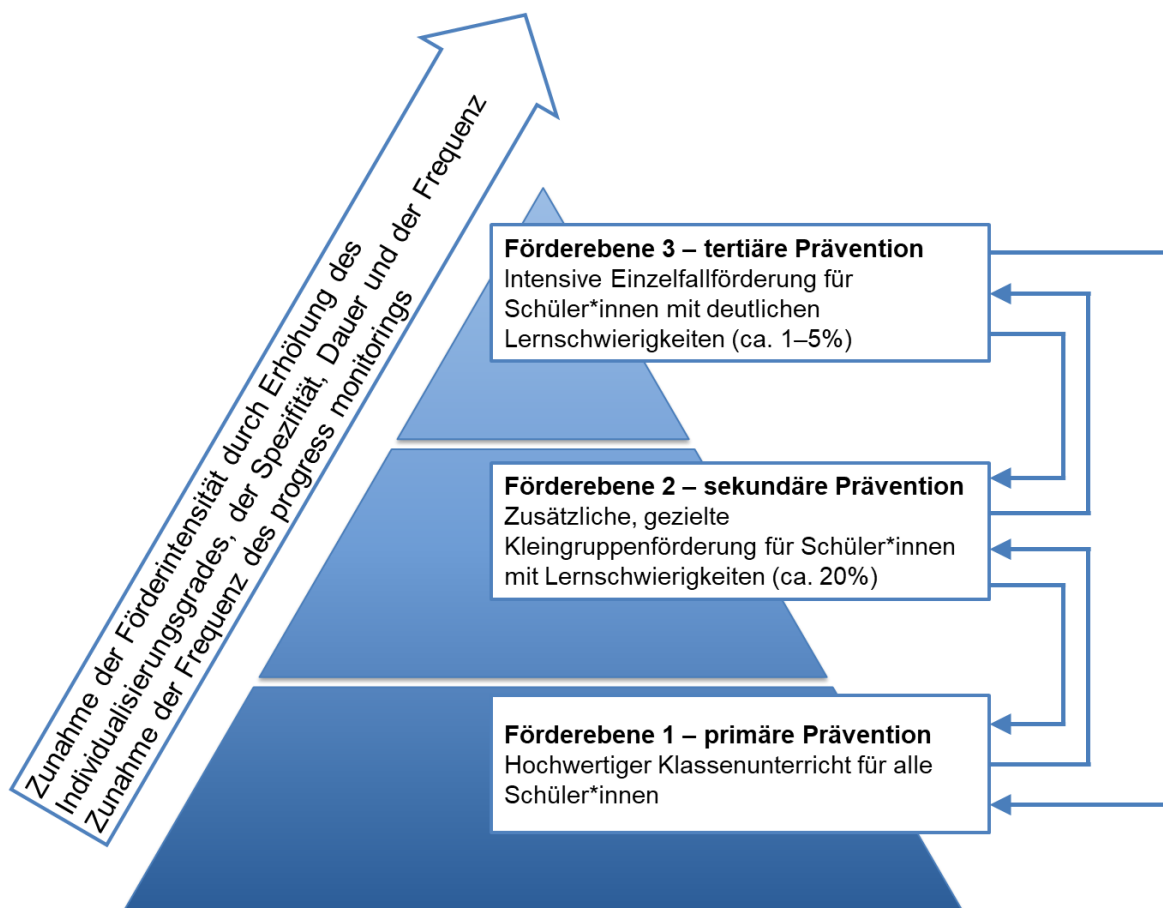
Zunahme der Förderintensität durch Erhöhung des Individualisierungsgrades, der Spezifität, Dauer und der Frequenz Zunahme der Frequenz des progress monitorings

**Förderebene 3 – tertiäre Prävention**
Intensive Einzelfallförderung für Schüler*innen mit deutlichen Lernschwierigkeiten (ca. 1–5%)

**Förderebene 2 – sekundäre Prävention**
Zusätzliche, gezielte Kleingruppenförderung für Schüler*innen mit Lernschwierigkeiten (ca. 20%)

**Förderebene 1 – primäre Prävention**
Hochwertiger Klassenunterricht für alle Schüler*innen